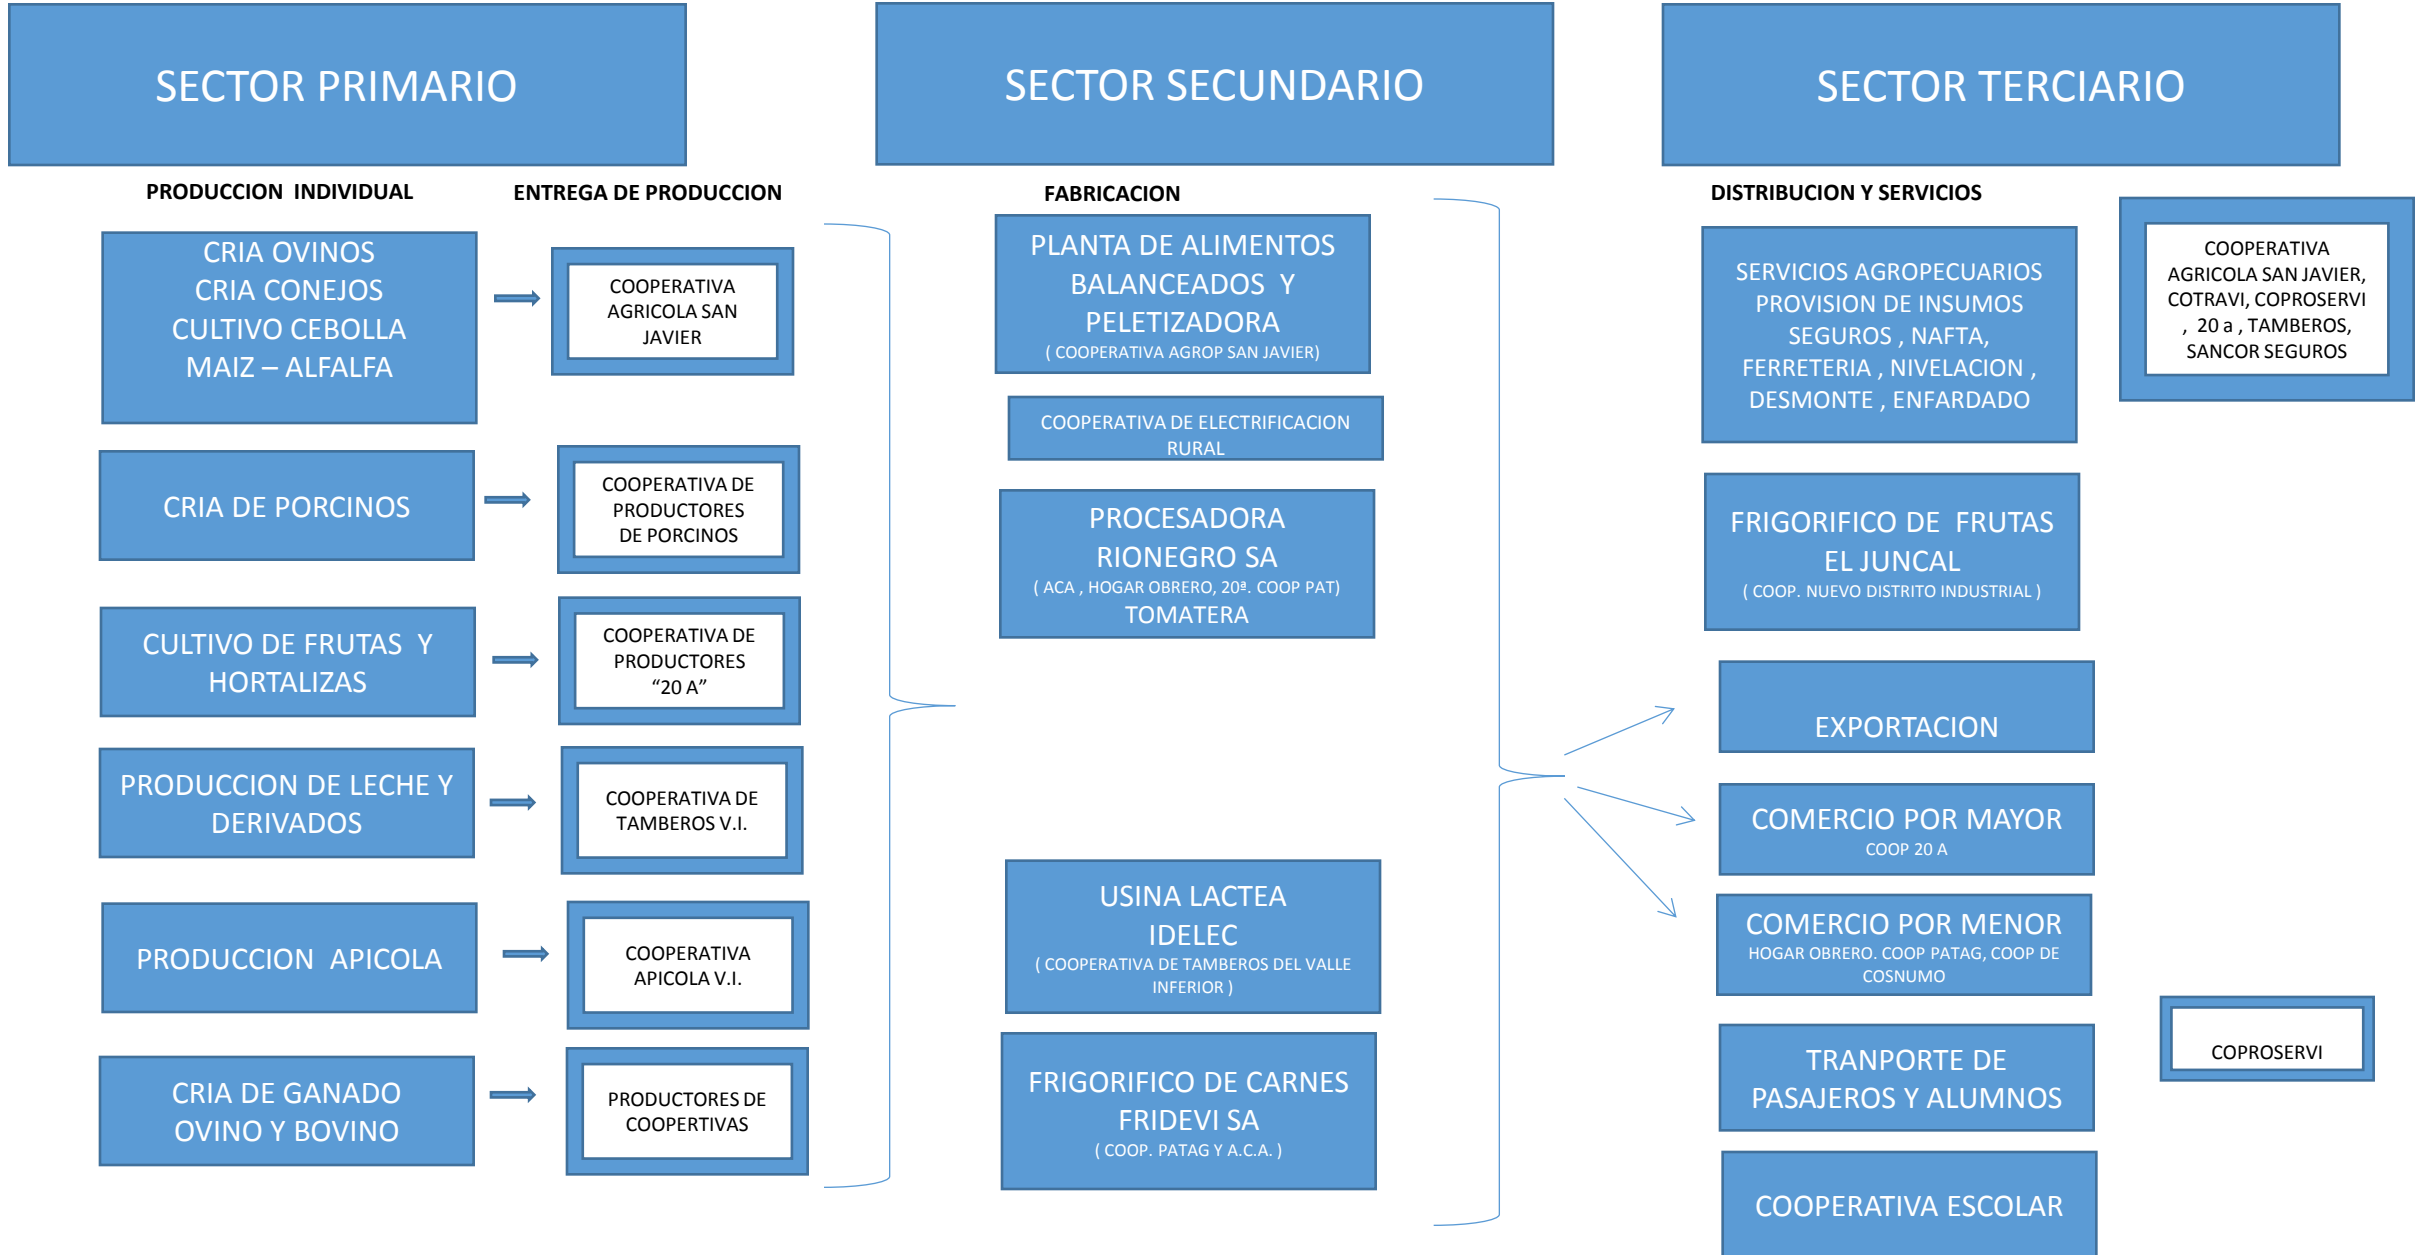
SECTOR PRIMARIO

PRODUCCION INDIVIDUAL

ENTREGA DE PRODUCCION

CRIA OVINOS
CRIA CONEJOS
CULTIVO CEBOLLA
MAIZ – ALFALFA

COOPERATIVA AGRICOLA SAN JAVIER

CRIA DE PORCINOS

COOPERATIVA DE PRODUCTORES DE PORCINOS

CULTIVO DE FRUTAS Y HORTALIZAS

COOPERATIVA DE PRODUCTORES "20 A"

PRODUCCION DE LECHE Y DERIVADOS

COOPERATIVA DE TAMBEROS V.I.

PRODUCCION APICOLA

COOPERATIVA APICOLA V.I.

CRIA DE GANADO OVINO Y BOVINO

PRODUCTORES DE COOPERTIVAS

SECTOR SECUNDARIO

FABRICACION

PLANTA DE ALIMENTOS BALANCEADOS Y PELETIZADORA
( COOPERATIVA AGROP SAN JAVIER)

COOPERATIVA DE ELECTRIFICACION RURAL

PROCESADORA RIONEGRO SA
( ACA , HOGAR OBRERO, 20ª. COOP PAT)
TOMATERA

USINA LACTEA IDELEC
( COOPERATIVA DE TAMBEROS DEL VALLE INFERIOR )

FRIGORIFICO DE CARNES FRIDEVI SA
( COOP. PATAG Y A.C.A. )

SECTOR TERCIARIO

DISTRIBUCION Y SERVICIOS

SERVICIOS AGROPECUARIOS PROVISION DE INSUMOS SEGUROS , NAFTA, FERRETERIA , NIVELACION , DESMONTE , ENFARDADO

COOPERATIVA AGRICOLA SAN JAVIER, COTRAVI, COPROSERVI , 20 a , TAMBEROS, SANCOR SEGUROS

FRIGORIFICO DE FRUTAS EL JUNCAL
( COOP. NUEVO DISTRITO INDUSTRIAL )

EXPORTACION

COMERCIO POR MAYOR
COOP 20 A

COMERCIO POR MENOR
HOGAR OBRERO. COOP PATAG, COOP DE COSNUMO

TRANPORTE DE PASAJEROS Y ALUMNOS

COPROSERVI

COOPERATIVA ESCOLAR